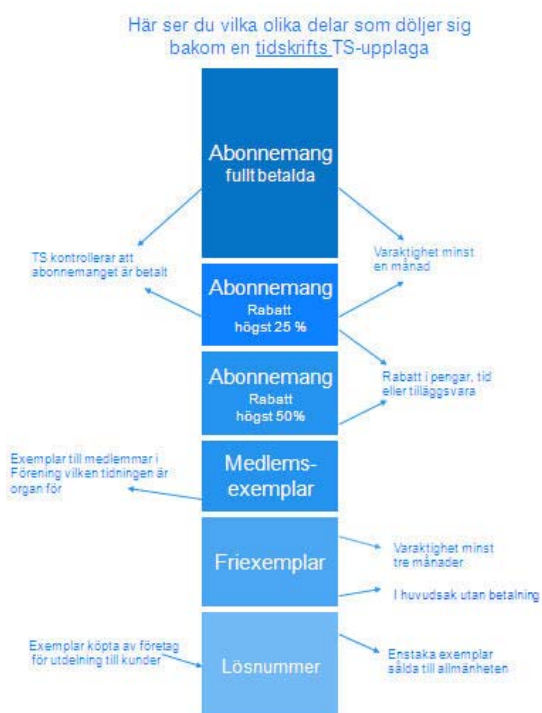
Här ser du vilka olika delar som döljer sig bakom en tidskrifts TS-upplaga

Abonnemang
fullt betalda

TS kontrollerar att abonnemanget är betalt

Varaktighet minst en månad

Abonnemang
Rabatt
högst 25 %

Abonnemang
Rabatt
högst 50%

Rabatt i pengar, tid eller tilläggsvara

Exemplar till medlemmar i Förening vilken tidningen är organ för

Medlems-exemplar

Friexemplar

Varaktighet minst tre månader

I huvudsak utan betalning

Exemplar köpta av företag för utdelning till kunder

Lösnummer

Enstaka exemplar sålda till allmänheten